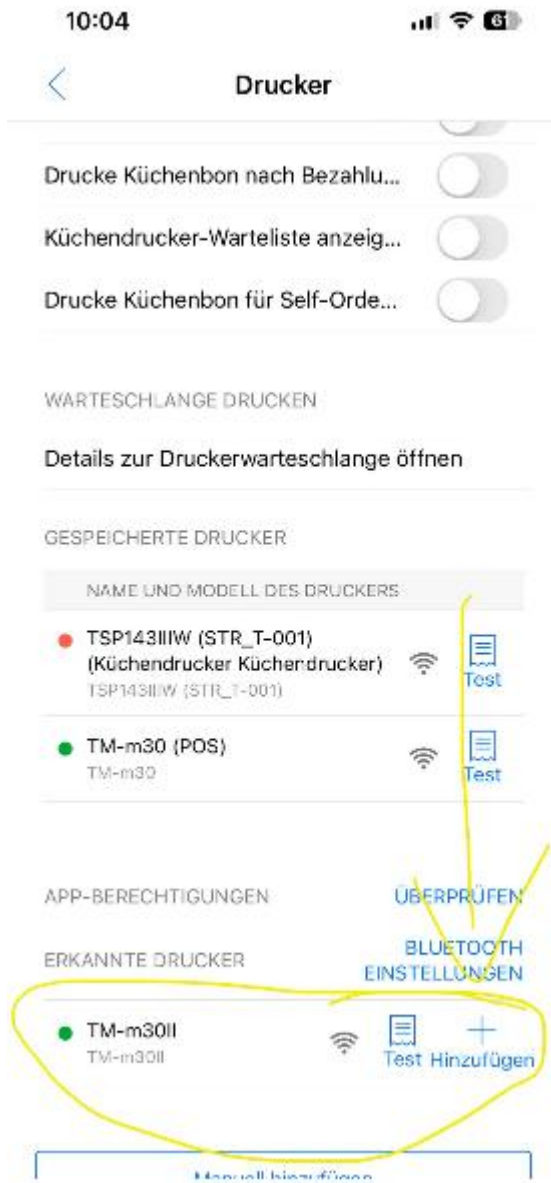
10:04

61

Drucker

Drucke Küchenbon nach Bezahlu...

Küchendrucker-Warteliste anzeig...

Drucke Küchenbon für Self-Orde...

WARTESCHLANGE DRUCKEN

Details zur Druckerwarteschlange öffnen

GESPEICHERTE DRUCKER

NAME UND MODELL DES DRUCKERS

TSP143IIIW (STR_T-001) (Küchendrucker Küchendrucker)
TSP143IIIW (STR_T-001)

Test

TM-m30 (POS)
TM-m30

Test

APP-BERECHTIGUNGEN

ÜBERPRÜFEN

ERKANNTE DRUCKER

BLUETOOTH EINSTELLUNGEN

TM-m30II
TM-m30II

Test

Hinzufügen

Manuell hinzufügen